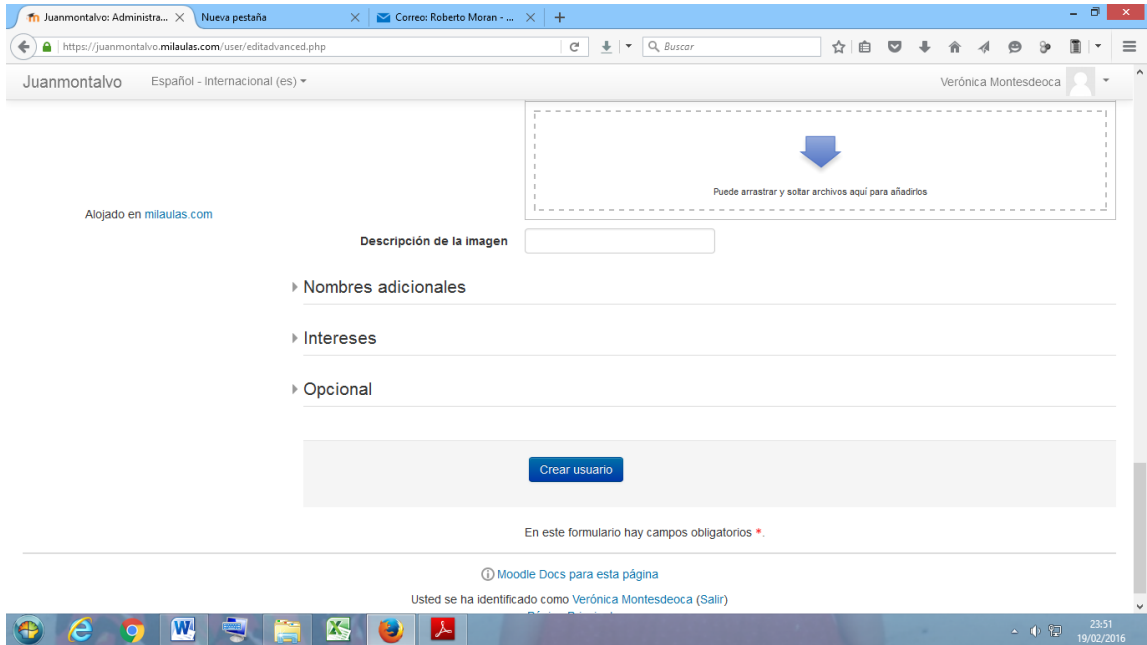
Juanmontalvo: Administra... ×
Nueva pestaña ×
Correo: Roberto Moran - ... ×
+

https://juanmontalvo.milaulas.com/user/editadvanced.php
Buscar

Juanmontalvo
Español - Internacional (es)
Verónica Montesdeoca

Puede arrastrar y soltar archivos aquí para añadirlos

Alojado en milaulas.com

Descripción de la imagen

Nombres adicionales

Intereses

Opcional

Crear usuario

En este formulario hay campos obligatorios *.

Moodle Docs para esta página

Usted se ha identificado como Verónica Montesdeoca (Salir)

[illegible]

23:51
19/02/2016